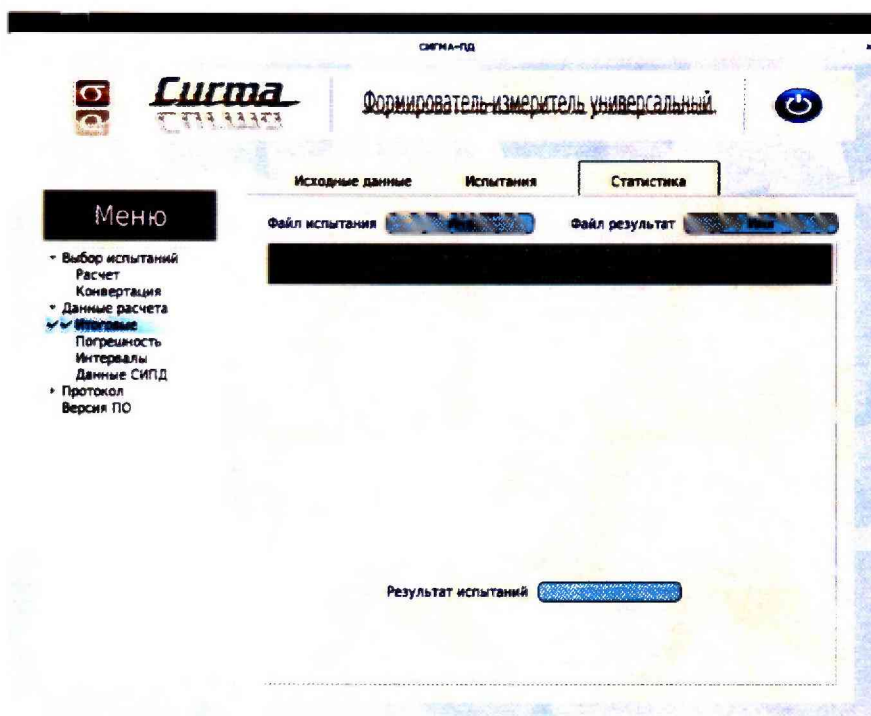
СИГМА-ПД

Сигма
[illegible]

Формирователь-измеритель универсальный

Исходные данные
Испытания
Статистика

Меню

Файл испытания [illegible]
Файл результат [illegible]

Выбор испытаний
Расчет
Конвертация
Данные расчета
Итоговые
Погрешность
Интервалы
Данные СИПД
Протокол
Версия ПО

Результат испытаний